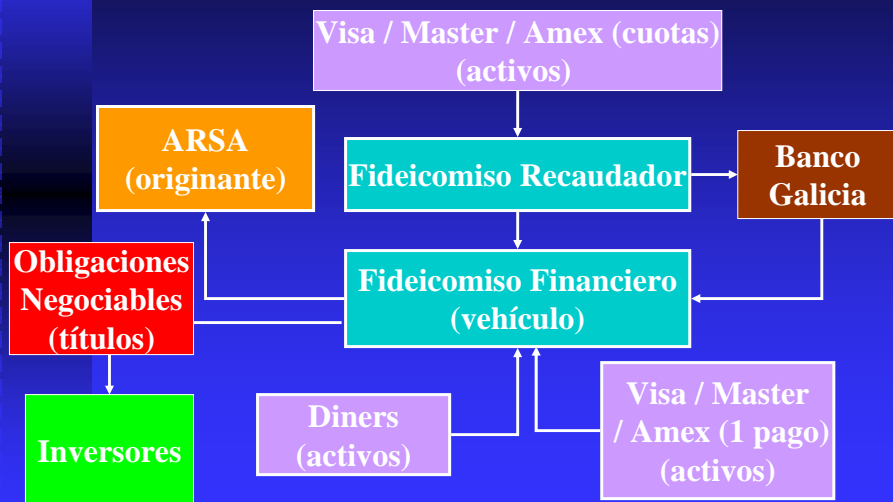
Visa / Master / Amex (cuotas) (activos)

ARSA (originante)

Fideicomiso Recaudador

Banco Galicia

Obligaciones Negociables (títulos)

Fideicomiso Financiero (vehículo)

Inversores

Diners (activos)

Visa / Master / Amex (1 pago) (activos)